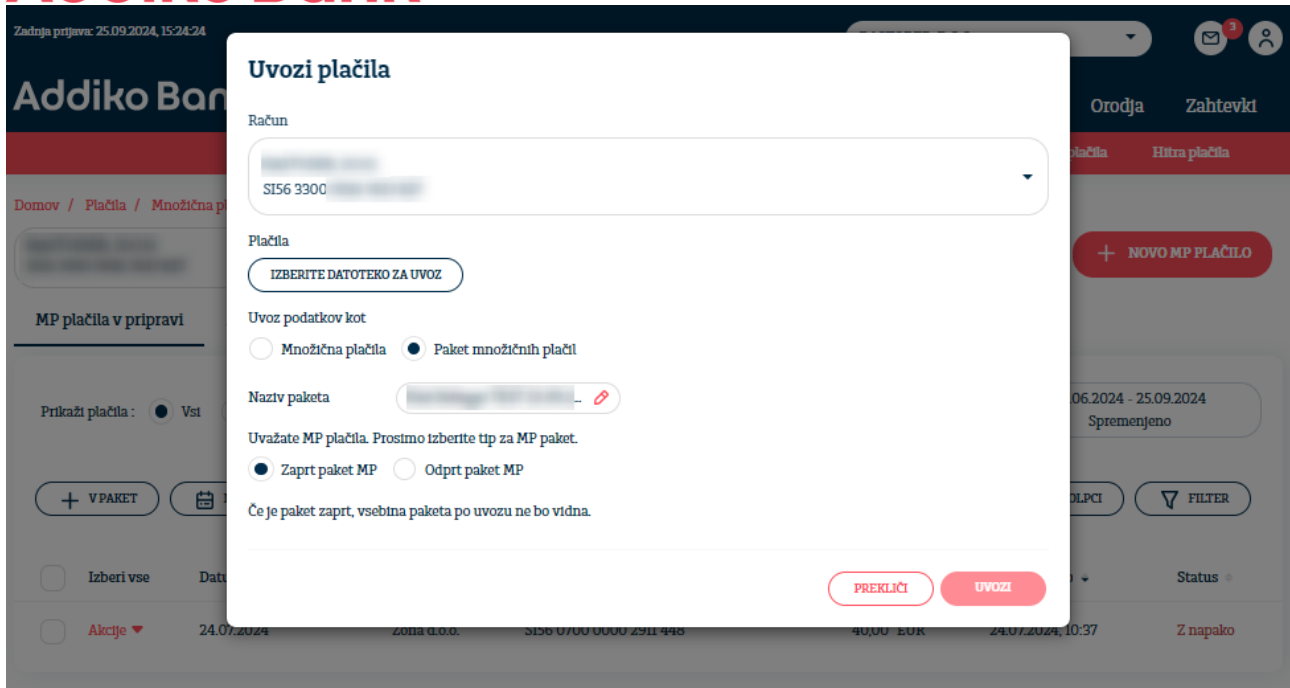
Zadnja prijava: 25.09.2024, 15:24:24

3

Addiko Ban

Orodja Zahtevki

plačila Hitra plačila

Domov / Plačila / Množična pl

NOVO MP PLAČILO

MP plačila v pripravi

Prikaži plačila : Vsi

06.2024 - 25.09.2024
Spremenjeno

V PAKET

OLPCI

FILTER

Izberi vse

Datu

Status

Akcije

24.07.2024

Zona d.o.o.

SI56 0700 0000 2911 448

40,00 EUR

24.07.2024, 10:37

Z napako

Uvozi plačila

Račun

SI56 3300 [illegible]

Plačila

IZBERITE DATOTEKO ZA UVOZ

Uvoz podatkov kot

Množična plačila

Paket množičnih plačil

Naziv paketa

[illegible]...

Uvažate MP plačila. Prosimo izberite tip za MP paket.

Zaprt paket MP

Odprt paket MP

Če je paket zaprt, vsebina paketa po uvozu ne bo vidna.

PREKLIČI

UVOZI